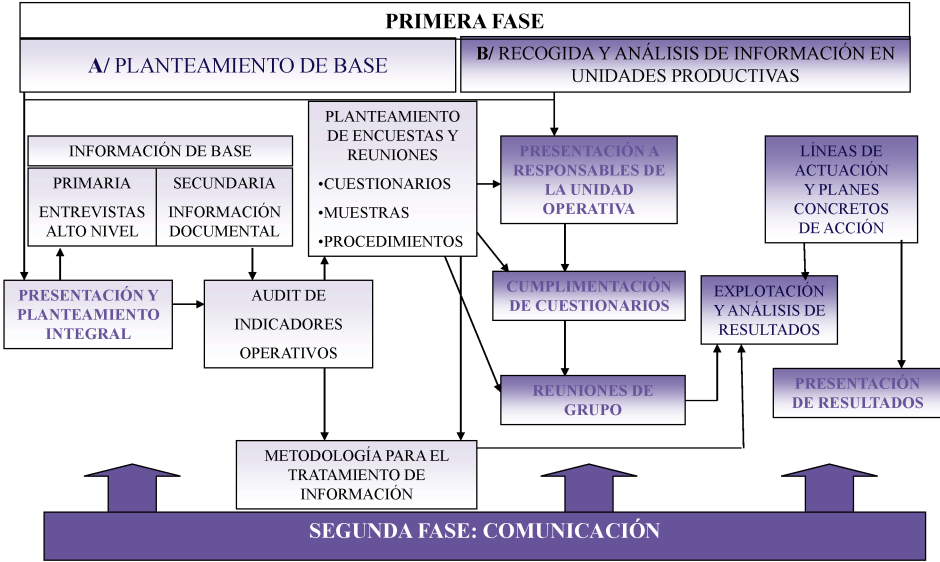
PRIMERA FASE

A/ PLANTEAMIENTO DE BASE

B/ RECOGIDA Y ANÁLISIS DE INFORMACIÓN EN UNIDADES PRODUCTIVAS

INFORMACIÓN DE BASE

PRIMARIA

ENTREVISTAS ALTO NIVEL

SECUNDARIA

INFORMACIÓN DOCUMENTAL

PLANTEAMIENTO DE ENCUESTAS Y REUNIONES

•CUESTIONARIOS

•MUESTRAS

•PROCEDIMIENTOS

PRESENTACIÓN A RESPONSABLES DE LA UNIDAD OPERATIVA

LÍNEAS DE ACTUACIÓN Y PLANES CONCRETOS DE ACCIÓN

PRESENTACIÓN Y PLANTEAMIENTO INTEGRAL

AUDIT DE INDICADORES OPERATIVOS

CUMPLIMENTACIÓN DE CUESTIONARIOS

EXPLOTACIÓN Y ANÁLISIS DE RESULTADOS

REUNIONES DE GRUPO

PRESENTACIÓN DE RESULTADOS

METODOLOGÍA PARA EL TRATAMIENTO DE INFORMACIÓN

SEGUNDA FASE: COMUNICACIÓN